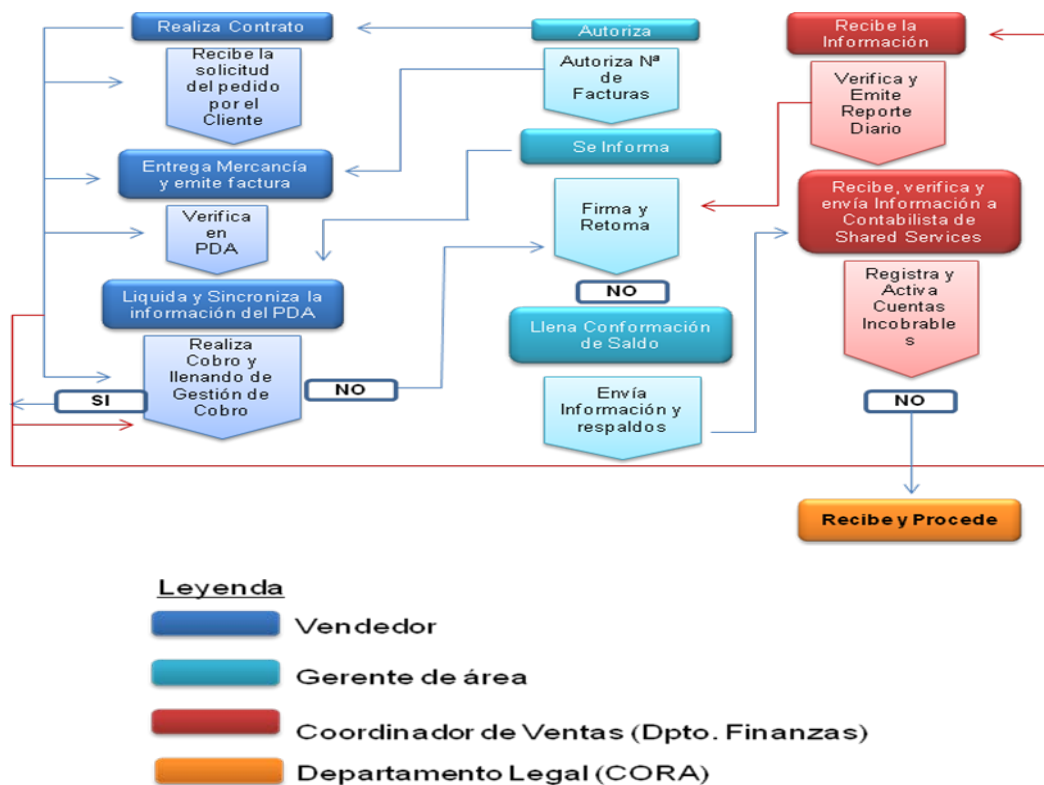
Realiza Contrato

Recibe la solicitud del pedido por el Cliente

Entrega Mercancía y emite factura

Verifica en PDA

Liquida y Sincroniza la información del PDA

Realiza Cobro y llenando de Gestión de Cobro

SI

NO

Autoriza

Autoriza Nª de Facturas

Se Informa

Firma y Retoma

NO

Llena Conformación de Saldo

Envía Información y respaldos

Recibe la Información

Verifica y Emite Reporte Diario

Recibe, verifica y envía Información a Contabilista de Shared Services

Registra y Activa Cuentas Incobrables

NO

Recibe y Procede

Leyenda

Vendedor

Gerente de área

Coordinador de Ventas (Dpto. Finanzas)

Departamento Legal (CORA)